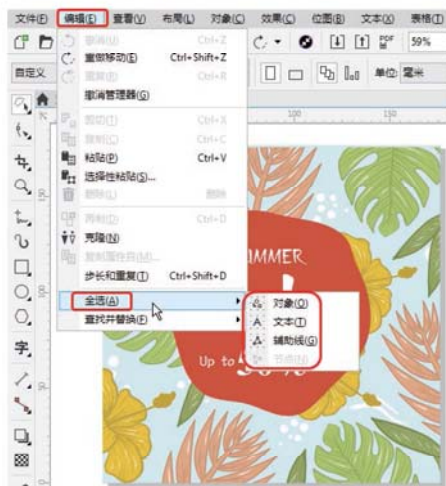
文件(F) 编辑(E) 查看(V) 布局(L) 对象(C) 效果(C) 位图(B) 文本(X) 表格

59%

自定义

单位: 毫米

撤消(U) Ctrl+Z
重做移动(E) Ctrl+Shift+Z
重复(R) Ctrl+R
撤消管理器(G)
剪切(T) Ctrl+X
复制(C) Ctrl+C
粘贴(P) Ctrl+V
选择性粘贴(S)...
删除(L) 删除
再制(D) Ctrl+D
克隆(N)
复制属性自(M)...
步长和重复(I) Ctrl+Shift+D
全选(A)
查找并替换(E)

对象(O)
文本(T)
辅助线(G)
节点(N)

100
150

字

MMER

Up to